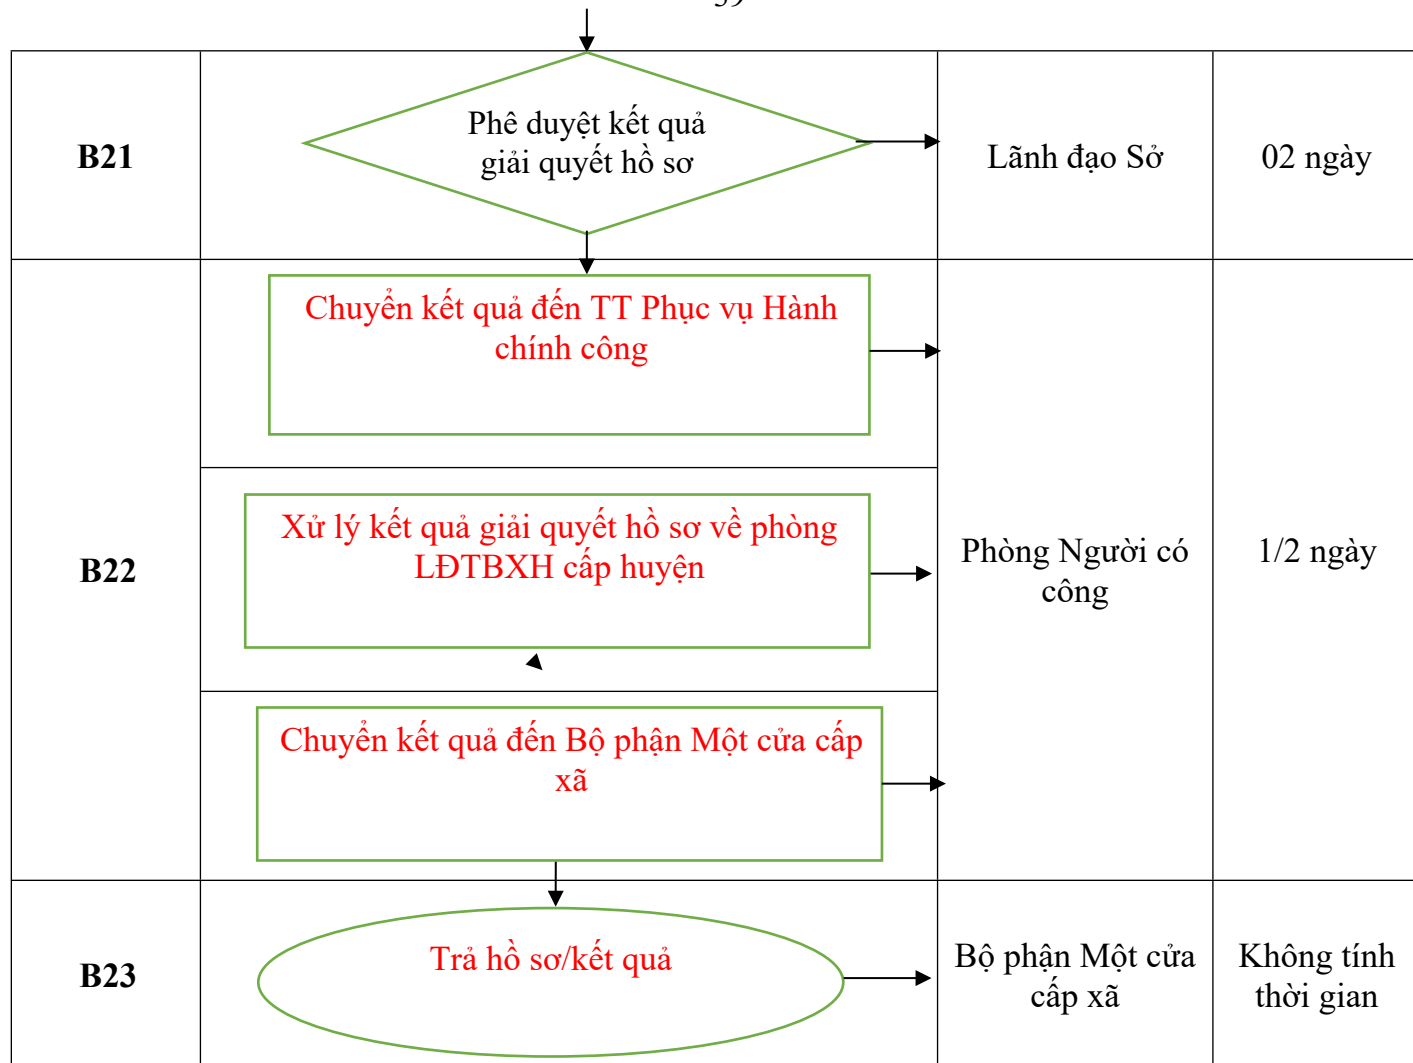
| | | | |
|---|---|---|---|
| B21 | Phê duyệt kết quả giải quyết hồ sơ | Lãnh đạo Sở | 02 ngày |
| B22 | Chuyển kết quả đến TT Phục vụ Hành chính công<br>Xử lý kết quả giải quyết hồ sơ về phòng LĐTBXH cấp huyện<br>Chuyển kết quả đến Bộ phận Một cửa cấp xã | Phòng Người có công | 1/2 ngày |
| B23 | Trả hồ sơ/kết quả | Bộ phận Một cửa cấp xã | Không tính thời gian |